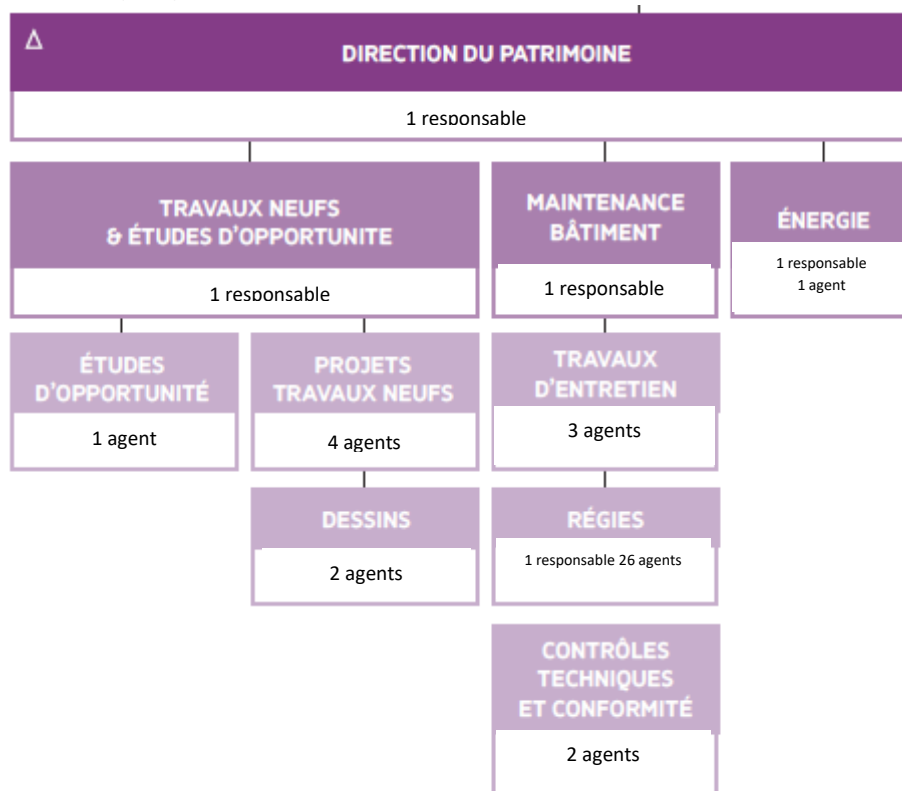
Δ

DIRECTION DU PATRIMOINE

1 responsable

TRAVAUX NEUFS & ÉTUDES D'OPPORTUNITE

1 responsable

MAINTENANCE BÂTIMENT

1 responsable

ÉNERGIE

1 responsable
1 agent

ÉTUDES D'OPPORTUNITÉ

1 agent

PROJETS TRAVAUX NEUFS

4 agents

DESSINS

2 agents

TRAVAUX D'ENTRETIEN

3 agents

RÉGIES

1 responsable 26 agents

CONTRÔLES TECHNIQUES ET CONFORMITÉ

2 agents